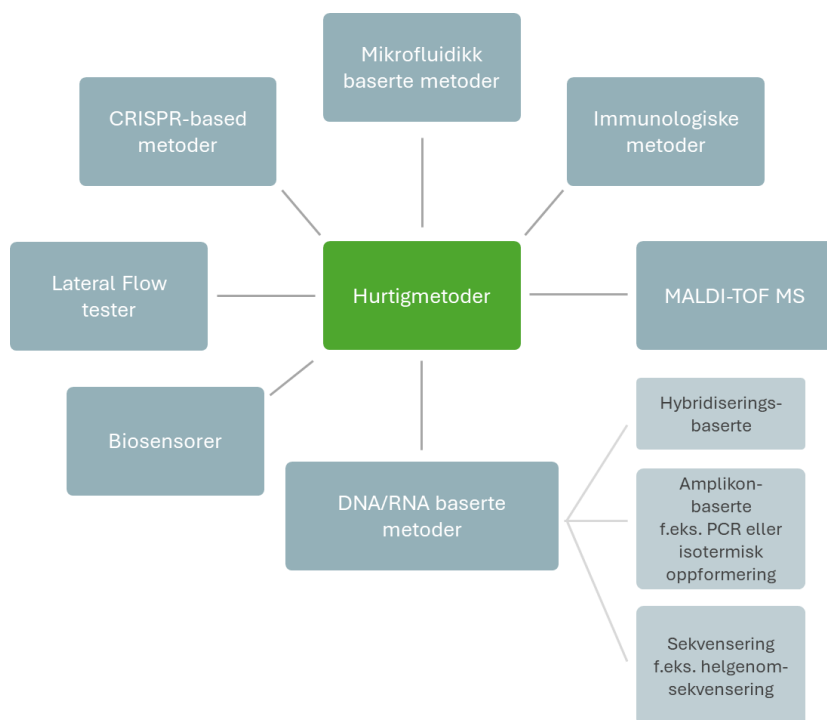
Mikrofluidikk baserte metoder

CRISPR-based metoder

Immunologiske metoder

Lateral Flow tester

Hurtigmetoder

MALDI-TOF MS

Biosensorer

DNA/RNA baserte metoder

Hybridiserings-baserte

Amplikon-baserte f.eks. PCR eller isotermisk oppformering

Sekvensering f.eks. helgenom-sekvensering